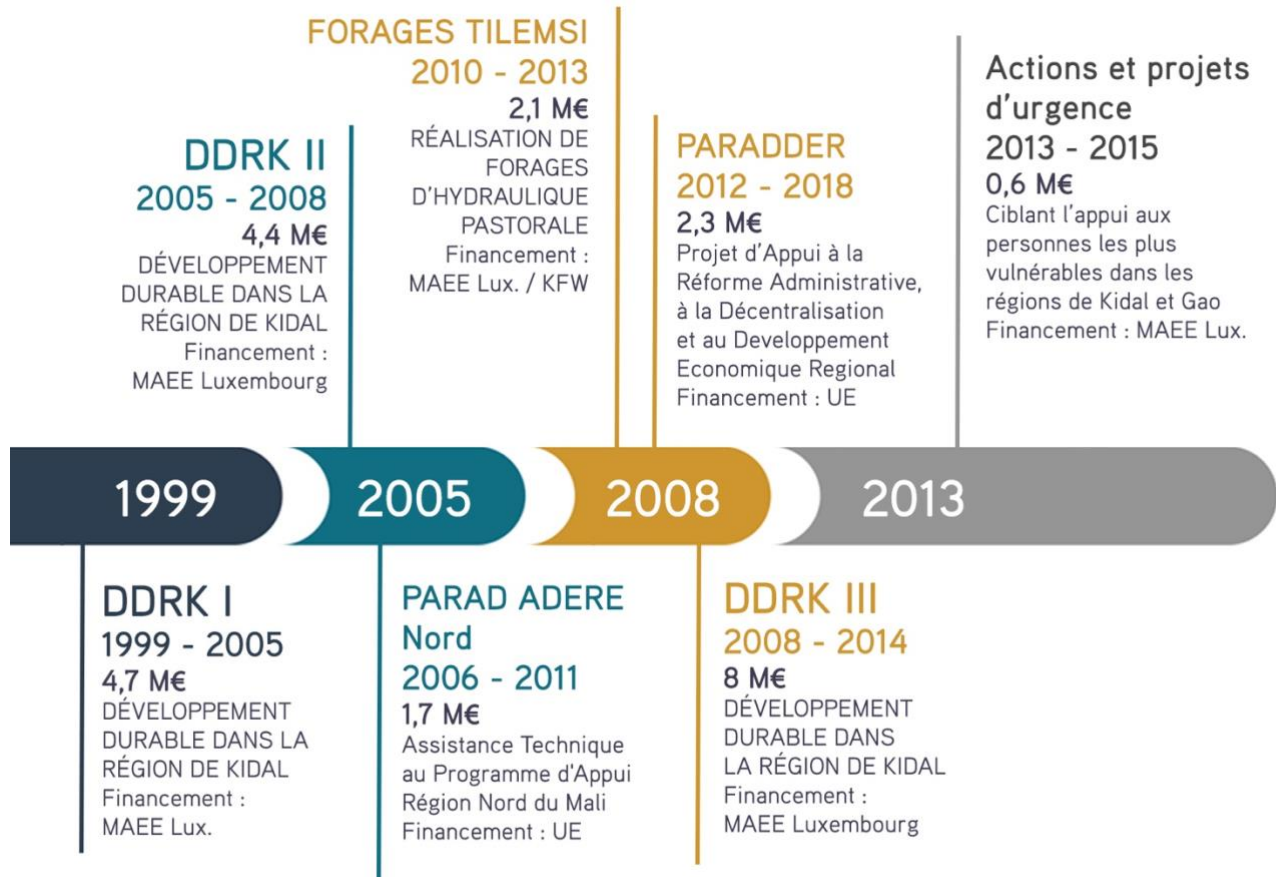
FORAGES TILEMSI
2010 - 2013
2,1 M€
RÉALISATION DE FORAGES D'HYDRAULIQUE PASTORALE
Financement : MAEE Lux. / KFW

DDRK II
2005 - 2008
4,4 M€
DÉVELOPPEMENT DURABLE DANS LA RÉGION DE KIDAL
Financement : MAEE Luxembourg

PARADDER
2012 - 2018
2,3 M€
Projet d'Appui à la Réforme Administrative, à la Décentralisation et au Developpement Economique Regional
Financement : UE

Actions et projets d'urgence
2013 - 2015
0,6 M€
Ciblant l'appui aux personnes les plus vulnérables dans les régions de Kidal et Gao
Financement : MAEE Lux.

1999

2005

2008

2013

DDRK I
1999 - 2005
4,7 M€
DÉVELOPPEMENT DURABLE DANS LA RÉGION DE KIDAL
Financement : MAEE Lux.

PARAD ADERE Nord
2006 - 2011
1,7 M€
Assistance Technique au Programme d'Appui Région Nord du Mali
Financement : UE

DDRK III
2008 - 2014
8 M€
DÉVELOPPEMENT DURABLE DANS LA RÉGION DE KIDAL
Financement : MAEE Luxembourg